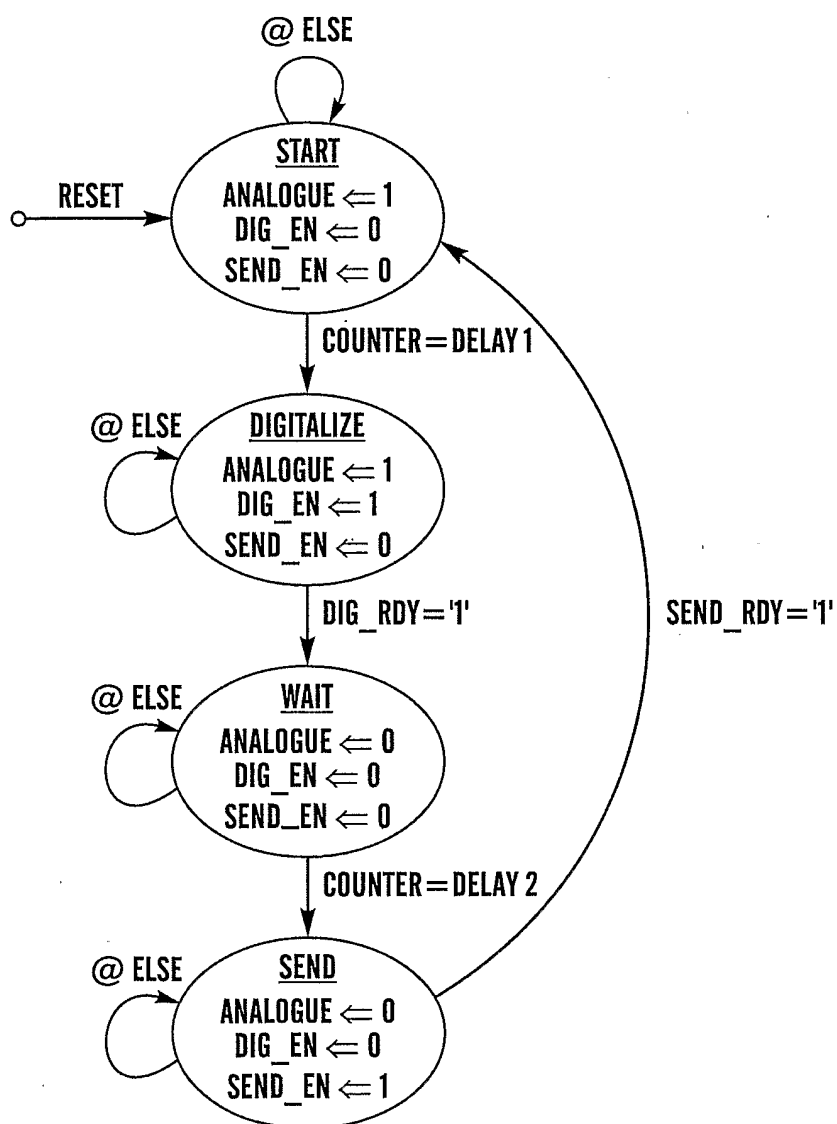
@ ELSE

START
ANALOGUE $\Leftarrow$ 1
DIG_EN $\Leftarrow$ 0
SEND_EN $\Leftarrow$ 0

RESET

COUNTER = DELAY 1

@ ELSE

DIGITALIZE
ANALOGUE $\Leftarrow$ 1
DIG_EN $\Leftarrow$ 1
SEND_EN $\Leftarrow$ 0

DIG_RDY = '1'

SEND_RDY = '1'

@ ELSE

WAIT
ANALOGUE $\Leftarrow$ 0
DIG_EN $\Leftarrow$ 0
SEND_EN $\Leftarrow$ 0

COUNTER = DELAY 2

@ ELSE

SEND
ANALOGUE $\Leftarrow$ 0
DIG_EN $\Leftarrow$ 0
SEND_EN $\Leftarrow$ 1